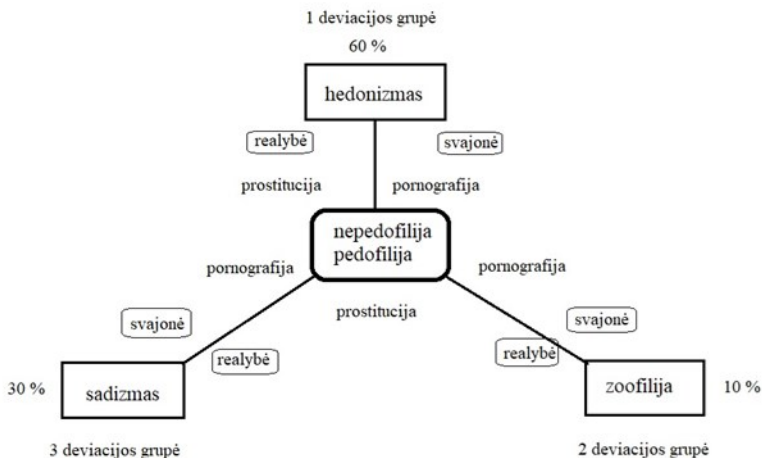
1 deviacijos grupė

60 %

hedonizmas

realybė

svajonė

prostitucija

pornografija

nepedofilija
pedofilija

pornografija

pornografija

prostitucija

svajonė

svajonė

realybė

realybė

30 %

sadizmas

zoofilija

10 %

3 deviacijos grupė

2 deviacijos grupė